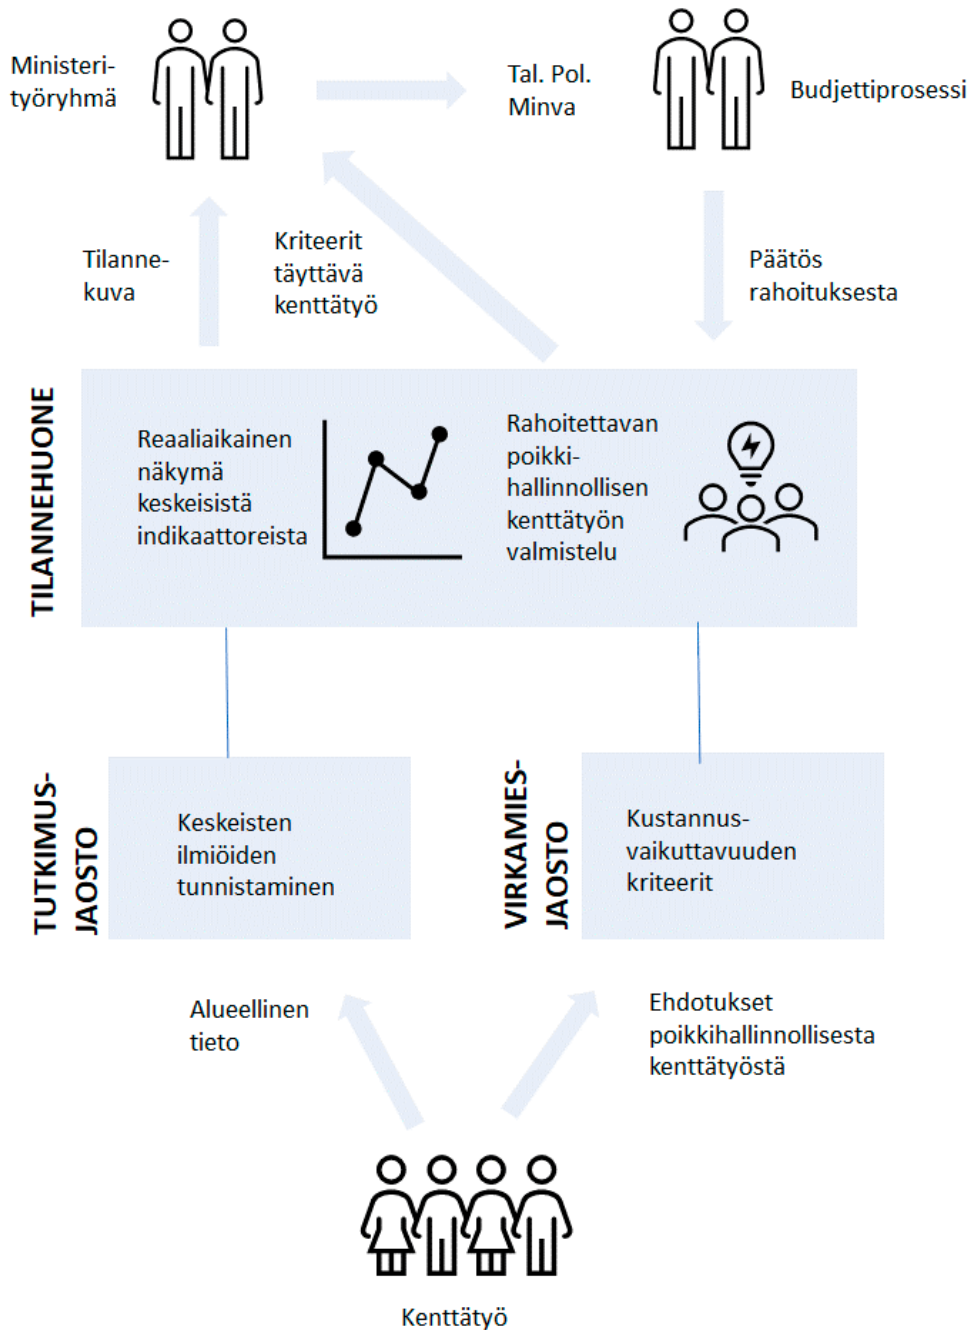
Ministeri-työryhmä

Tal. Pol. Minva

Budjettiprosessi

Tilanne-kuva

Kriteerit täyttävä kenttätyö

Päätös rahoituksesta

TILANNEHUONE

Reaaliaikainen näkymä keskeisistä indikaattoreista

Rahoitettavan poikki-hallinnollisen kenttätyön valmistelu

TUTKIMUS-JAOSTO

Keskeisten ilmiöiden tunnistaminen

VIRKAMIES-JAOSTO

Kustannus-vaikuttavuuden kriteerit

Alueellinen tieto

Ehdotukset poikkihallinnollisesta kenttätyöstä

Kenttätyö